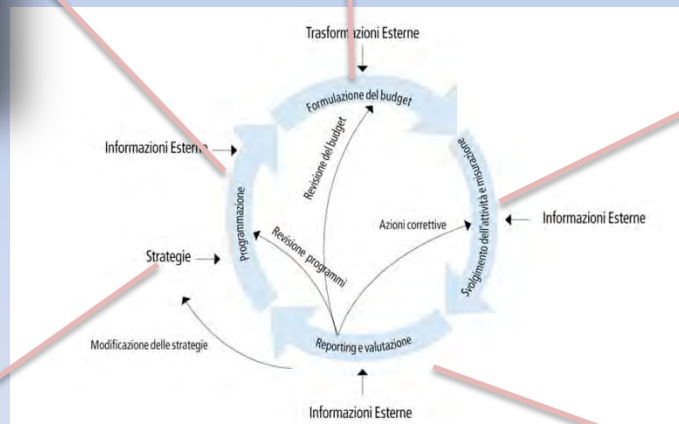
Trasformazioni Esterne

Formulazione del budget

Informazioni Esterne

Revisione del budget

Svolgimento dell'attività e misurazione

Programmazione

Azioni correttive

Informazioni Esterne

Strategie

Revisione programmi

Modificazione delle strategie

Reporting e valutazione

Informazioni Esterne